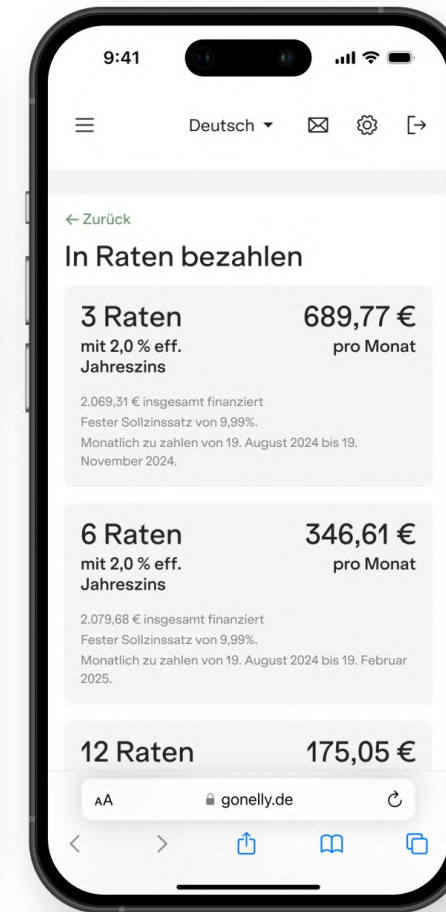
9:41

Deutsch ▾

← Zurück

In Raten bezahlen

3 Raten
mit 2,0 % eff. Jahreszins

689,77 €
pro Monat

2.069,31 € insgesamt finanziert
Fester Sollzinssatz von 9,99%.
Monatlich zu zahlen von 19. August 2024 bis 19. November 2024.

6 Raten
mit 2,0 % eff. Jahreszins

346,61 €
pro Monat

2.079,68 € insgesamt finanziert
Fester Sollzinssatz von 9,99%.
Monatlich zu zahlen von 19. August 2024 bis 19. Februar 2025.

12 Raten

175,05 €

AA gonelly.de